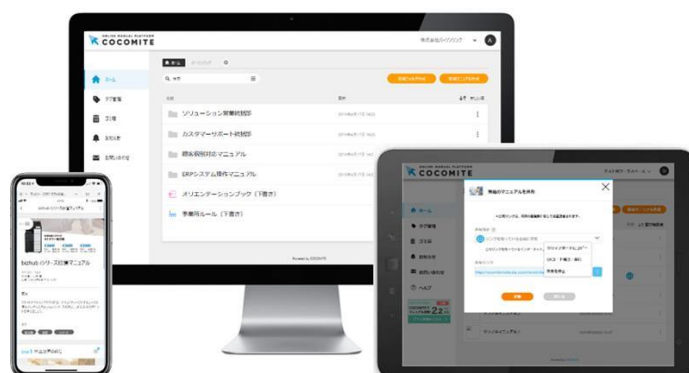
COCOMITE

ソリューション営業統括部
カスタマーサポート統括部
顧客仮対応マニュアル
ERPシステム操作マニュアル
オリエンテーションブック（下書き）
事業所ルール（下書き）

bizhub パサース応答マニュアル

COCOMITE
無題のマニュアルを共有